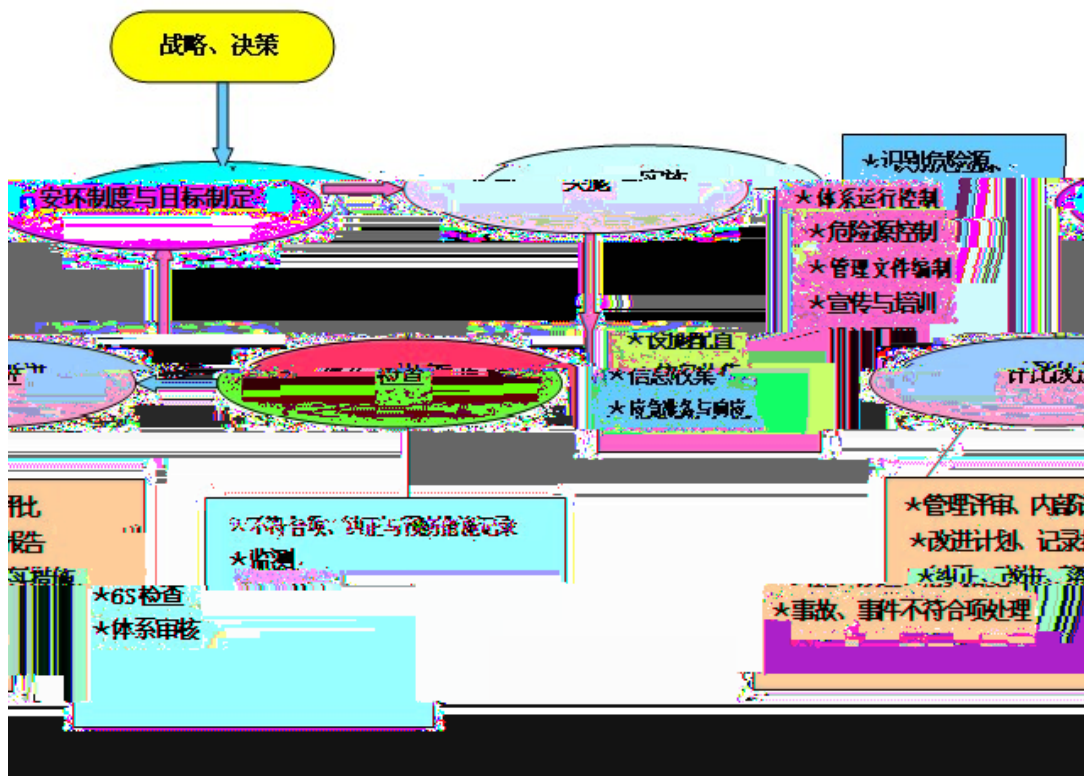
战略、决策

安环制度与目标制定

实施与运行

★识别危险源

★体系运行控制

★危险源控制

★管理文件编制

★宣传与培训

★设施配置

★信息收集

★应急准备与响应

检查

★不符合项、纠正与预防措施记录

★监测

★6S检查

★体系审核

评比

报告

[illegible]措施

持续改进

★管理评审、内部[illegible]

★改进计划、记录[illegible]

★纠正、预防、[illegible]

★事故、事件不符合项处理